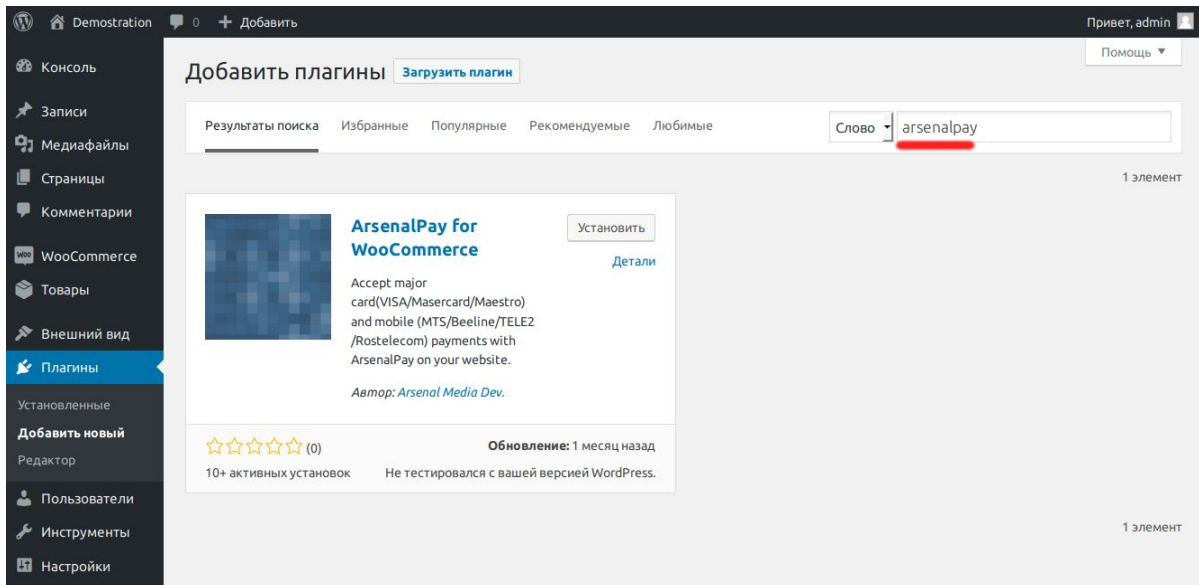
Demostration 0 + Добавить
Привет, admin
Помощь ▼

Консоль
Записи
Медиафайлы
Страницы
Комментарии
WooCommerce
Товары
Внешний вид
Плагины
Установленные
Добавить новый
Редактор
Пользователи
Инструменты
Настройки

Добавить плагины Загрузить плагин

Результаты поиска Избранные Популярные Рекомендуемые Любимые
Слово arsenalpay

1 элемент

ArsenalPay for WooCommerce
Установить
Детали
Accept major card(VISA/Masercard/Maestro) and mobile (MTS/Beeline/TELE2 /Rostelecom) payments with ArsenalPay on your website.
Автор: Arsenal Media Dev.

☆☆☆☆☆ (0)
Обновление: 1 месяц назад
10+ активных установок
Не тестировался с вашей версией WordPress.

1 элемент